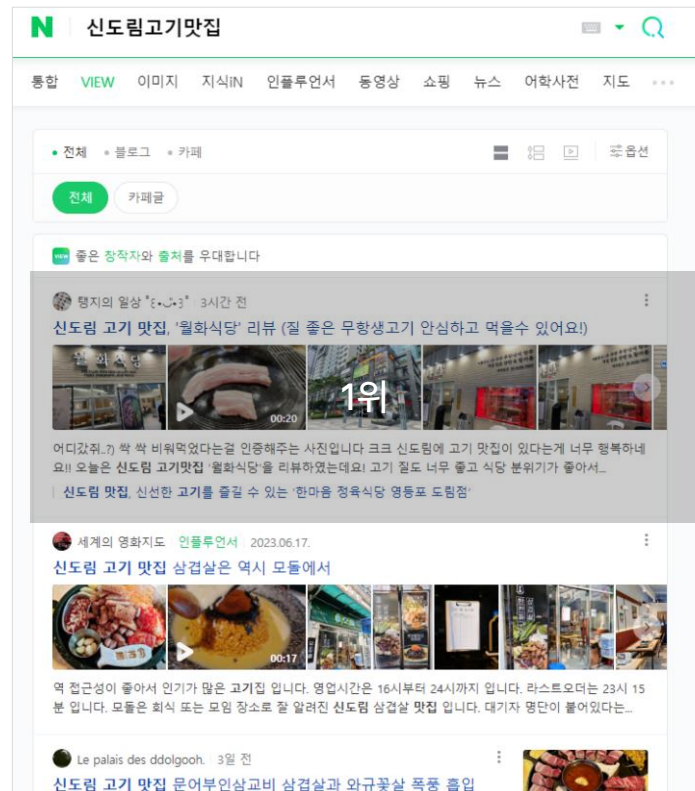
N 신도림고기맛집

통합 VIEW 이미지 지식iN 인플루언서 동영상 쇼핑 뉴스 어학사전 지도

• 전체 • 블로그 • 카페

옵션

전체 카페글

VIEW 좋은 창작자와 출처를 우대합니다

탱지의 일상 *ε٠ٮ٠з* 3시간 전

신도림 고기 맛집, '월화식당' 리뷰 (질 좋은 무항생고기 안심하고 먹을수 있어요!)

월화식당

0:20

1위

어디갔쥐..?) 싹 싹 비워먹었다는걸 인증해주는 사진입니다 크크 신도림에 고기 맛집이 있다는게 너무 행복하네요!! 오늘은 신도림 고기맛집 '월화식당'을 리뷰하였는데요! 고기 질도 너무 좋고 식당 분위기가 좋아서...

신도림 맛집, 신선한 고기를 즐길 수 있는 '한마음 정육식당 영등포 도림점'

세계의 영화지도 인플루언서 2023.06.17.

신도림 고기 맛집 삼겹살은 역시 모들에서

0:17

역 접근성이 좋아서 인기가 많은 고기집 입니다. 영업시간은 16시부터 24시까지 입니다. 라스트오더는 23시 15분 입니다. 모들은 회식 또는 모임 장소로 잘 알려진 신도림 삼겹살 맛집 입니다. 대기자 명단이 붙어있다는...

Le palais des ddolgooh. 3일 전

신도림 고기 맛집 문어부인삼교비 삼겹살과 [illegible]